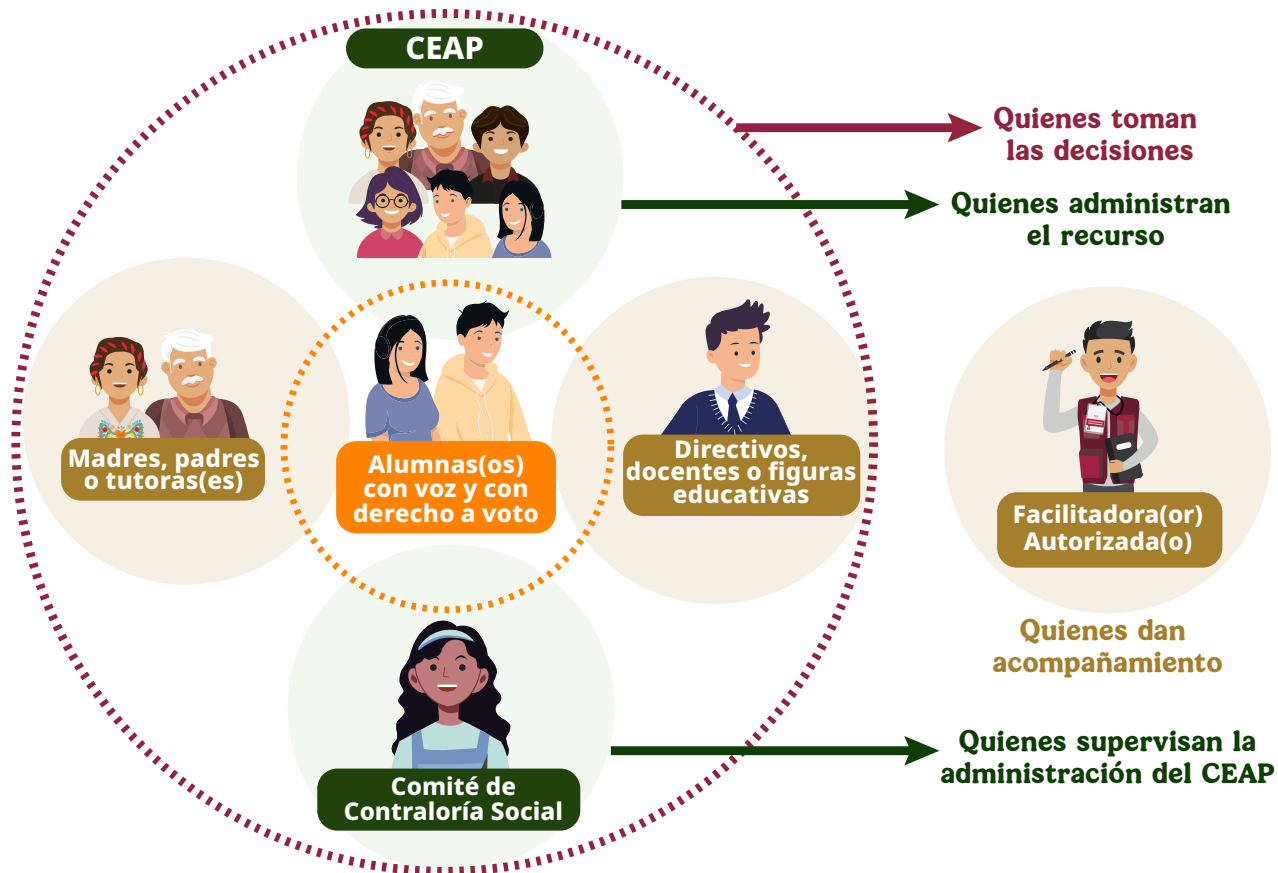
CEAP

Quienes toman las decisiones

Quienes administran el recurso

Madres, padres o tutoras(es)

Alumnas(os) con voz y con derecho a voto

Directivos, docentes o figuras educativas

Facilitadora(or) Autorizada(o)

Quienes dan acompañamiento

Comité de Contraloría Social

Quienes supervisan la administración del CEAP